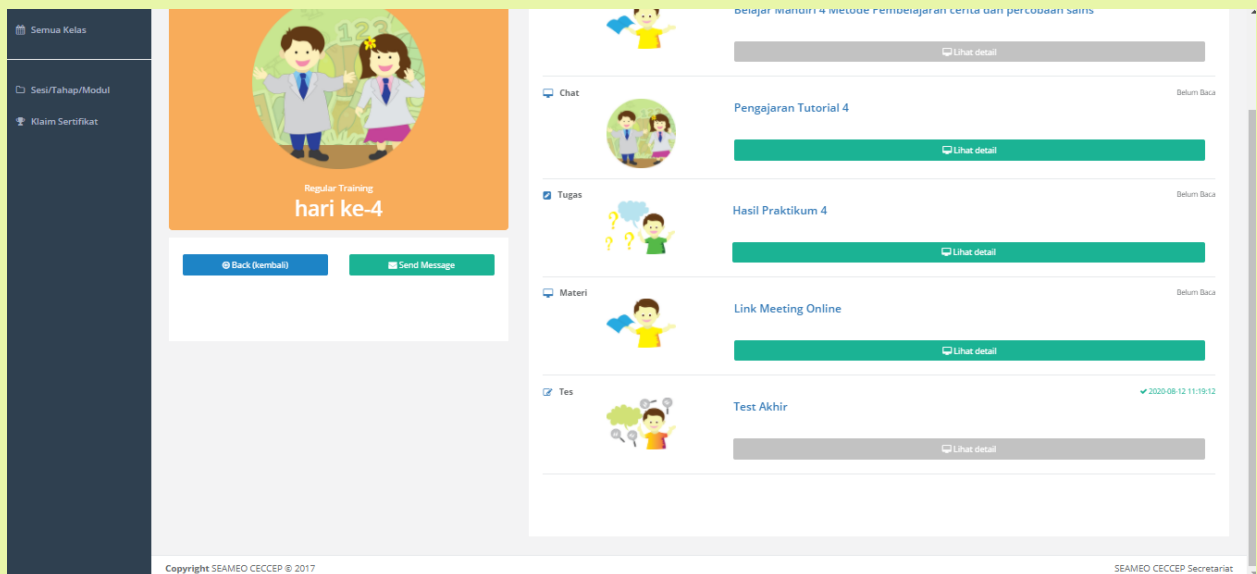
Semua Kelas

Sesi/Tahap/Modul

Klaim Sertifikat

Regular Training
hari ke-4

Back (kembali)

Send Message

Belajar Mandiri 4 Metode Pembelajaran cerita dan percobaan sains

Lihat detail

Chat

Belum Baca

Pengajaran Tutorial 4

Lihat detail

Tugas

Belum Baca

Hasil Praktikum 4

Lihat detail

Materi

Belum Baca

Link Meeting Online

Lihat detail

Tes

2020-08-12 11:19:12

Test Akhir

Lihat detail

Copyright SEAMEO CECCEP © 2017

SEAMEO CECCEP Secretariat